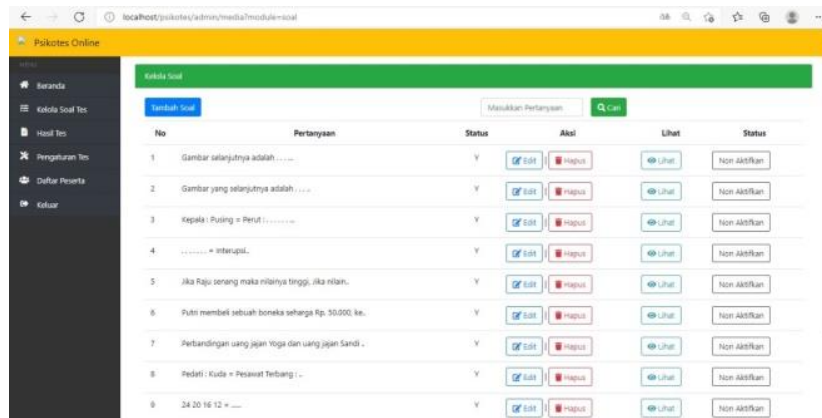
localhost/psikotes/admin/media?module=soal

Psikotes Online

MENU

Beranda

Kelola Soal Tes

Hasil Tes

Pengaturan Tes

Daftar Peserta

Keluar

Kelola Soal

Tambah Soal

Masukkan Pertanyaan

Cari

| No | Pertanyaan | Status | Aksi | Lihat | Status |
|---|---|---|---|---|---|
| 1 | Gambar selanjutnya adalah ...... | Y | Edit Hapus | Lihat | Non Aktifkan |
| 2 | Gambar yang selanjutnya adalah ..... | Y | Edit Hapus | Lihat | Non Aktifkan |
| 3 | Kepala : Pusing = Perut : ........ | Y | Edit Hapus | Lihat | Non Aktifkan |
| 4 | ........ = Interupsi.. | Y | Edit Hapus | Lihat | Non Aktifkan |
| 5 | Jika Raju senang maka nilainya tinggi, Jika nilain.. | Y | Edit Hapus | Lihat | Non Aktifkan |
| 6 | Putri membeli sebuah boneka seharga Rp. 50.000, ke.. | Y | Edit Hapus | Lihat | Non Aktifkan |
| 7 | Perbandingan uang jajan Yoga dan uang jajan Sandi .. | Y | Edit Hapus | Lihat | Non Aktifkan |
| 8 | Pedati : Kuda = Pesawat Terbang : .. | Y | Edit Hapus | Lihat | Non Aktifkan |
| 9 | 24 20 16 12 = ..... | Y | Edit Hapus | Lihat | Non Aktifkan |